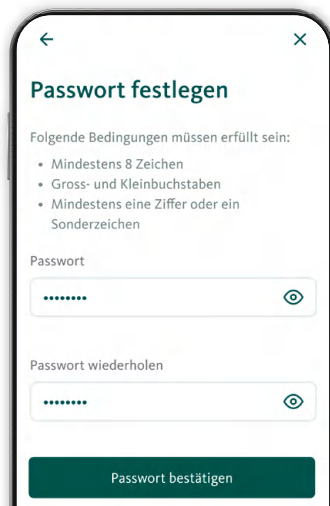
←
×

Passwort festlegen

Folgende Bedingungen müssen erfüllt sein:

• Mindestens 8 Zeichen
• Gross- und Kleinbuchstaben
• Mindestens eine Ziffer oder ein Sonderzeichen

Passwort
••••••••

Passwort wiederholen
••••••••

Passwort bestätigen